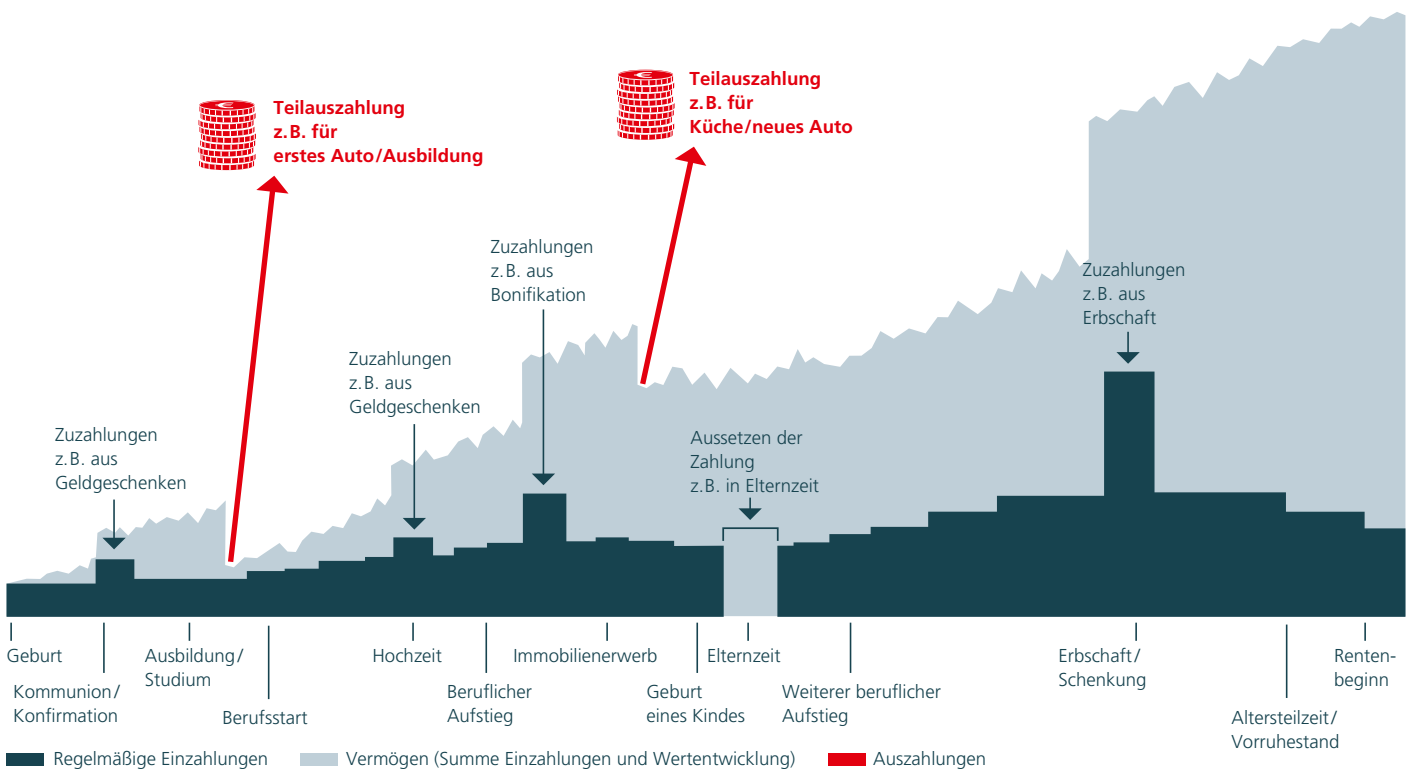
Teilauszahlung
z.B. für
erstes Auto/Ausbildung

Teilauszahlung
z.B. für
Küche/neues Auto

Zuzahlungen
z.B. aus
Geldgeschenken

Zuzahlungen
z.B. aus
Geldgeschenken

Zuzahlungen
z.B. aus
Bonifikation

Aussetzen der
Zahlung
z.B. in Elternzeit

Zuzahlungen
z.B. aus
Erbschaft

Geburt

Kommunion/
Konfirmation

Ausbildung/
Studium

Berufsstart

Hochzeit

Beruflicher
Aufstieg

Immobilienerwerb

Geburt
eines Kindes

Elternzeit

Weiterer beruflicher
Aufstieg

Erbschaft/
Schenkung

Altersteilzeit/
Vorruhestand

Rentenbeginn

Regelmäßige Einzahlungen
Vermögen (Summe Einzahlungen und Wertentwicklung)
Auszahlungen